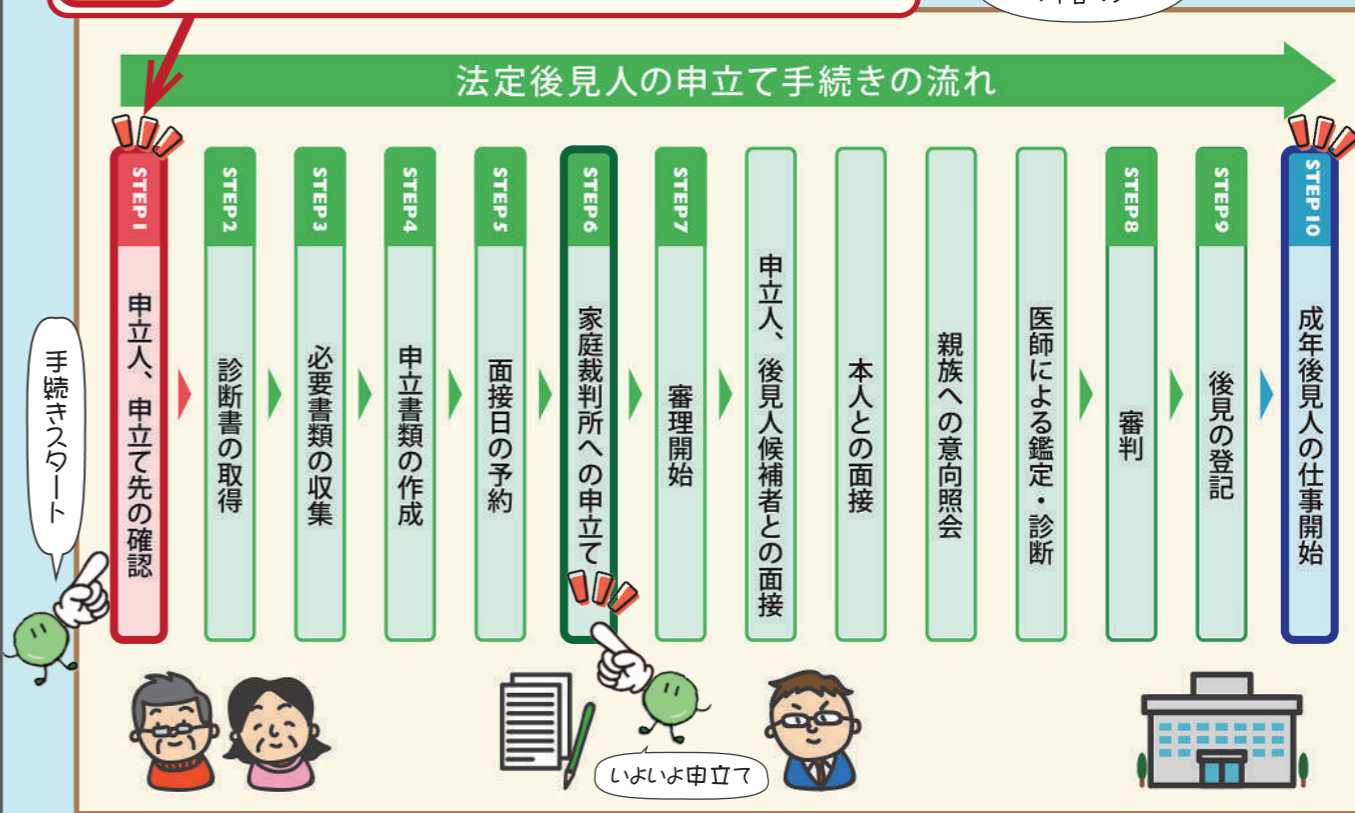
法定後見人の申立て手続きの流れ

手続きスタート

STEP1
申立人、申立て先の確認

STEP2
診断書の取得

STEP3
必要書類の収集

STEP4
申立書類の作成

STEP5
面接日の予約

STEP6
家庭裁判所への申立て

STEP7
審理開始

申立人、後見人候補者との面接

本人との面接

親族への意向照会

医師による鑑定・診断

STEP8
審判

STEP9
後見の登記

STEP10
成年後見人の仕事開始

いよいよ申立て